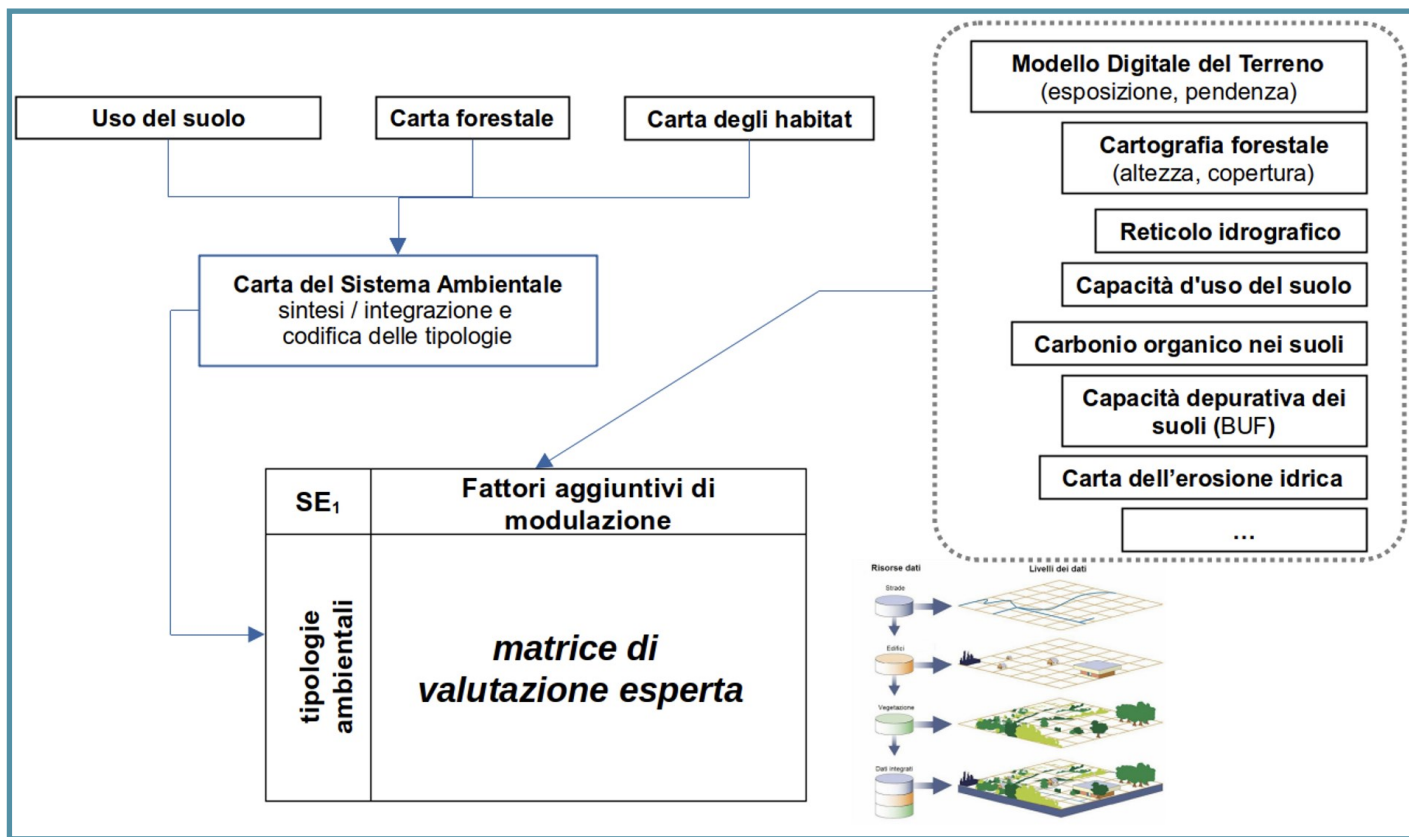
Uso del suolo

Carta forestale

Carta degli habitat

Carta del Sistema Ambientale
sintesi / integrazione e codifica delle tipologie

Modello Digitale del Terreno
(esposizione, pendenza)

Cartografia forestale
(altezza, copertura)

Reticolo idrografico

Capacità d'uso del suolo

Carbonio organico nei suoli

Capacità depurativa dei suoli (BUF)

Carta dell'erosione idrica

...

| $SE_1$ | Fattori aggiuntivi di modulazione |
|---|---|
| tipologie ambientali | *matrice di valutazione esperta* |

Risorse dati

Livelli dei dati

Strade

Edifici

Vegetazione

Dati integrati